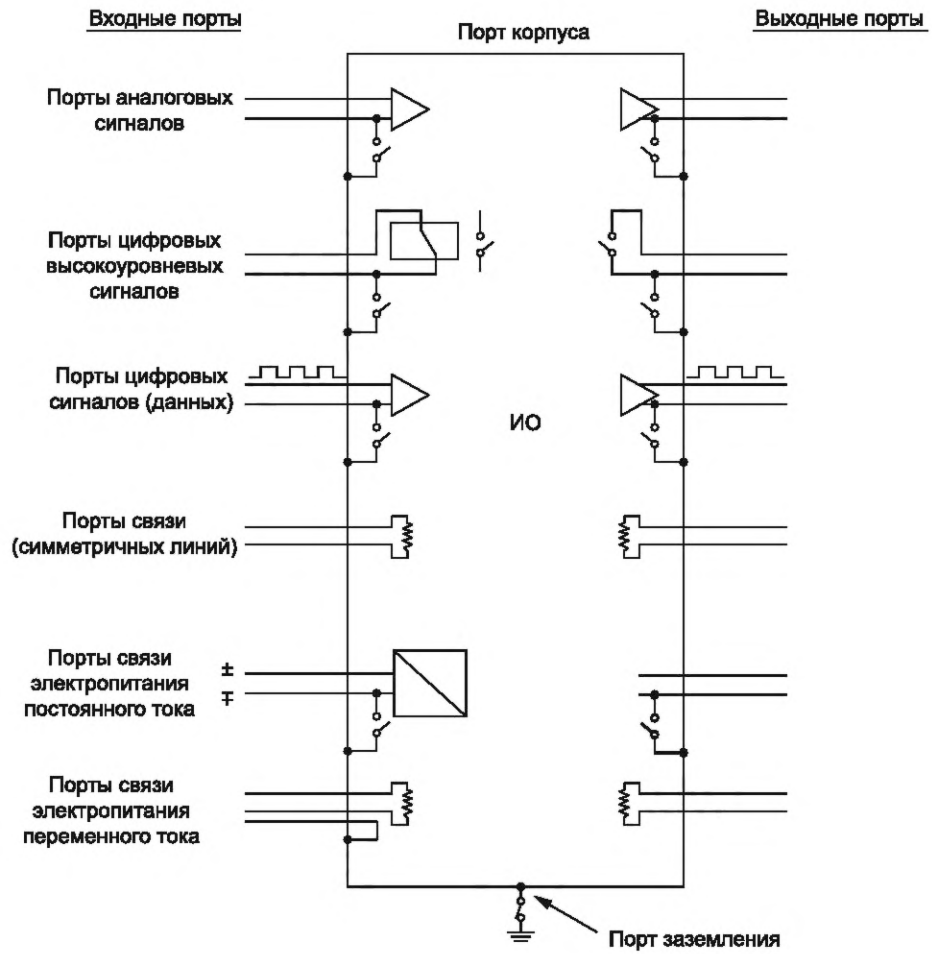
Входные порты

Порт корпуса

Выходные порты

Порты аналоговых сигналов

Порты цифровых высокоуровневых сигналов

Порты цифровых сигналов (данных)

ИО

Порты связи (симметричных линий)

Порты связи электропитания постоянного тока

±

∓

Порты связи электропитания переменного тока

Порт заземления